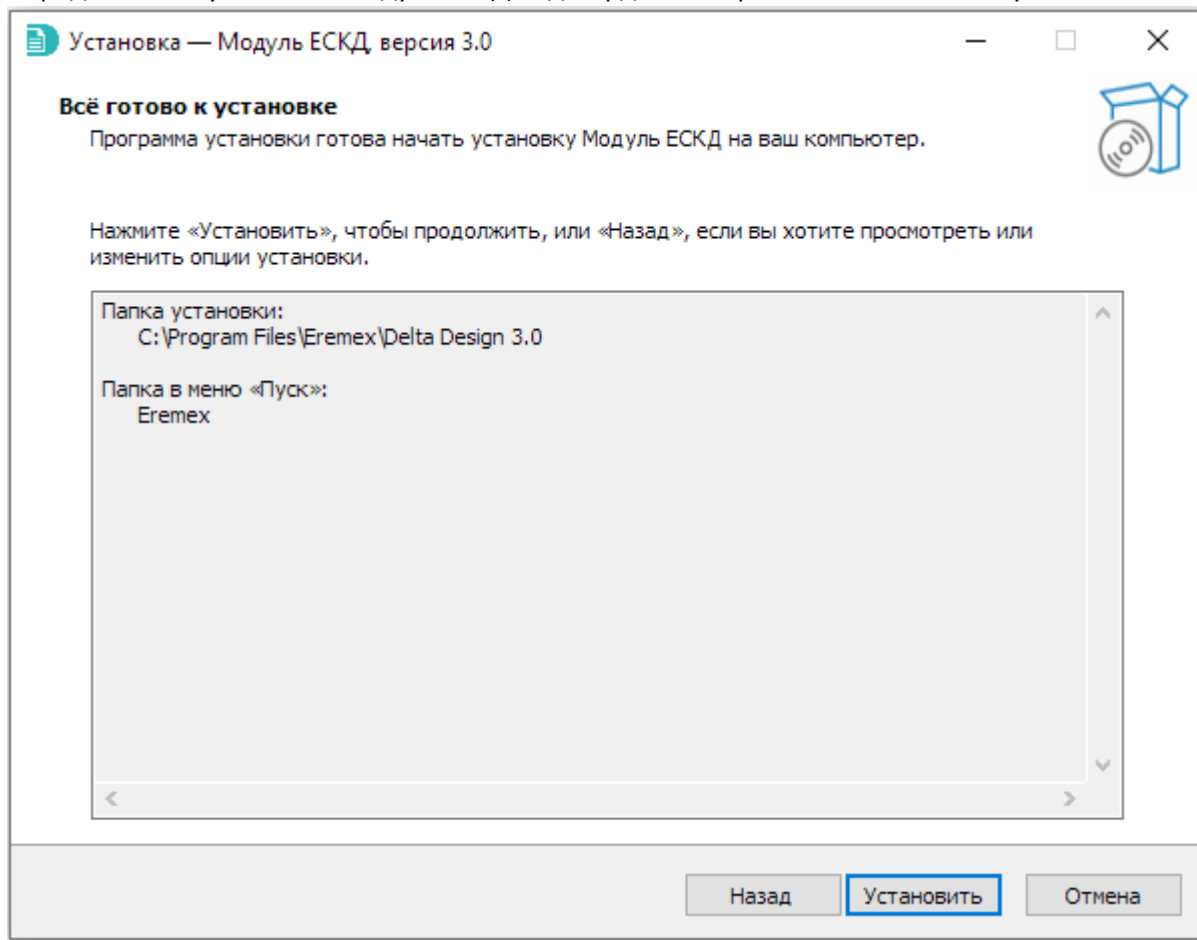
Установка — Модуль ЕСКД, версия 3.0

Всё готово к установке

Программа установки готова начать установку Модуль ЕСКД на ваш компьютер.

Нажмите «Установить», чтобы продолжить, или «Назад», если вы хотите просмотреть или изменить опции установки.

Папка установки:
C:\Program Files\Eremex\Delta Design 3.0

Папка в меню «Пуск»:
Eremex

Назад
Установить
Отмена